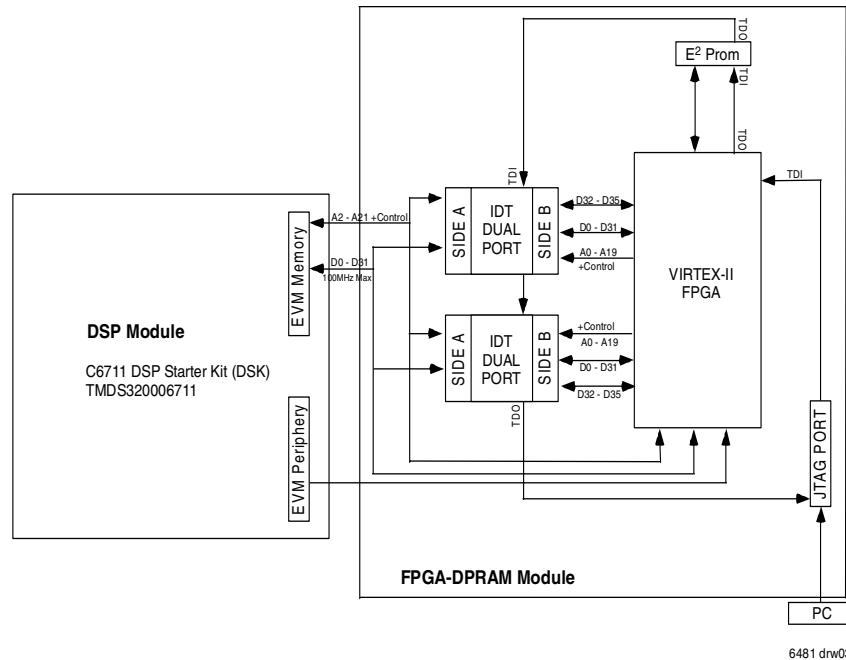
TDO
$E^2$ Prom
TDI
TDO
TDI
TDI
A2 - A21 +Control
EVM Memory
D0 - D31
100MHz Max
SIDE A
IDT
DUAL
PORT
SIDE B
D32 - D35
D0 - D31
A0 - A19
+Control
VIRTEX-II
FPGA
DSP Module
C6711 DSP Starter Kit (DSK)
TMDS320006711
SIDE A
IDT
DUAL
PORT
SIDE B
+Control
A0 - A19
D0 - D31
D32 - D35
TDO
EVM Periphery
JTAG PORT
FPGA-DPRAM Module
PC
6481 drw0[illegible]